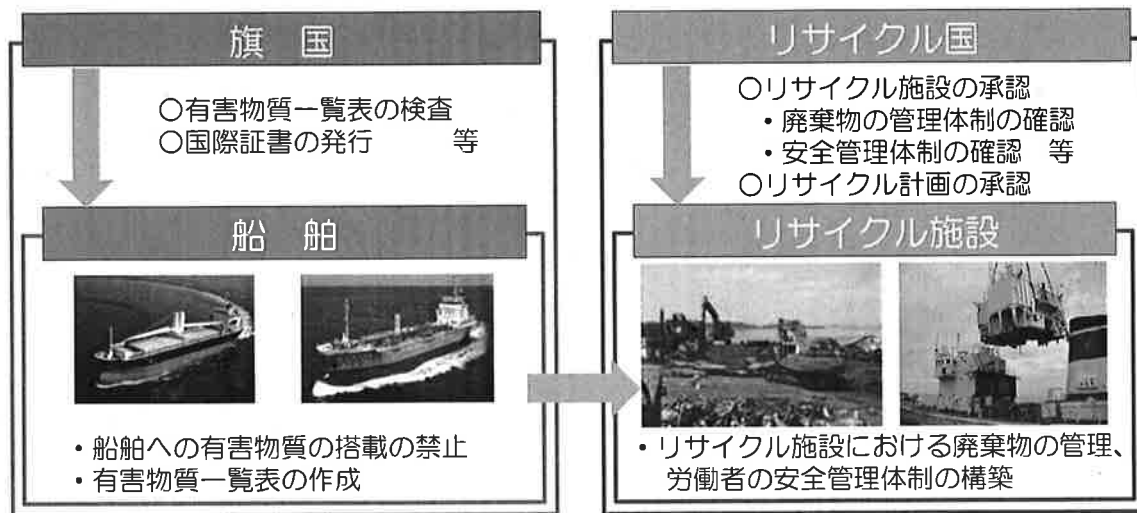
旗　国

○有害物質一覧表の検査
○国際証書の発行　　等

船　舶

・船舶への有害物質の搭載の禁止
・有害物質一覧表の作成

リサイクル国

○リサイクル施設の承認
・廃棄物の管理体制の確認
・安全管理体制の確認　等
○リサイクル計画の承認

リサイクル施設

・リサイクル施設における廃棄物の管理、労働者の安全管理体制の構築